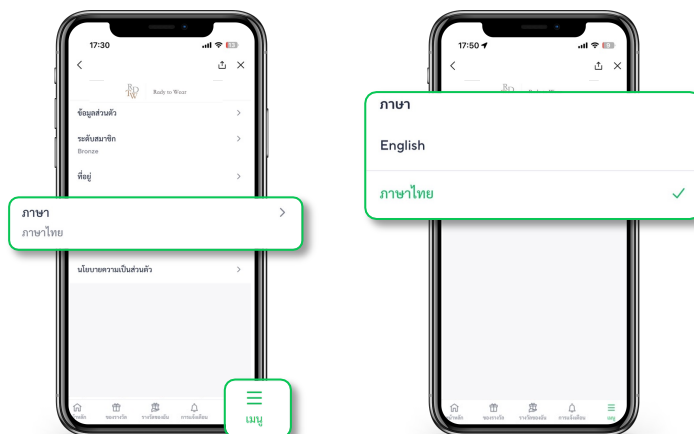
17:30

Ready to Wear

ข้อมูลส่วนตัว

ระดับสมาชิก
Bronze

ที่อยู่

ภาษา
ภาษาไทย

นโยบายความเป็นส่วนตัว

หน้าหลัก ของรางวัล รางวัลของฉัน การแจ้งเตือน

เมนู

17:50

ภาษา

English

ภาษาไทย

หน้าหลัก ของรางวัล รางวัลของฉัน การแจ้งเตือน เมนู